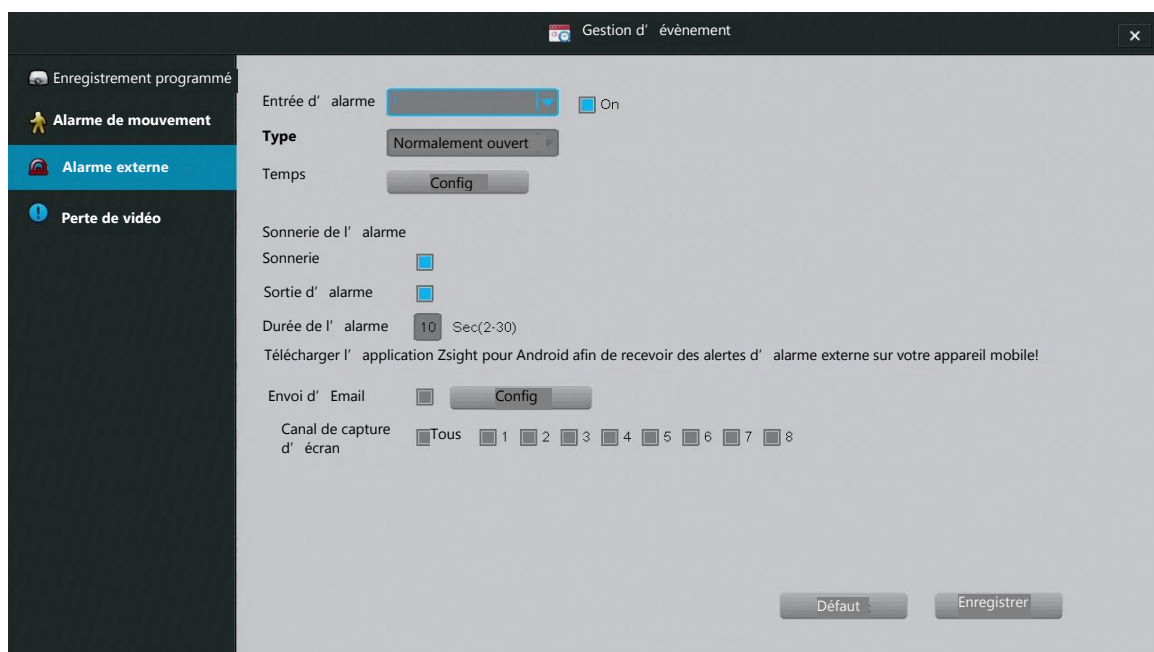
Gestion d' évènement

×

Enregistrement programmé

Alarme de mouvement

Alarme externe

Perte de vidéo

Entrée d' alarme

On

Type

Normalement ouvert

Temps

Config

Sonnerie de l' alarme

Sonnerie

Sortie d' alarme

Durée de l' alarme 10 Sec(2-30)

Télécharger l' application Zsight pour Android afin de recevoir des alertes d' alarme externe sur votre appareil mobile!

Envoi d' Email

Config

Canal de capture d' écran

Tous 1 2 3 4 5 6 7 8

Défaut

Enregistrer